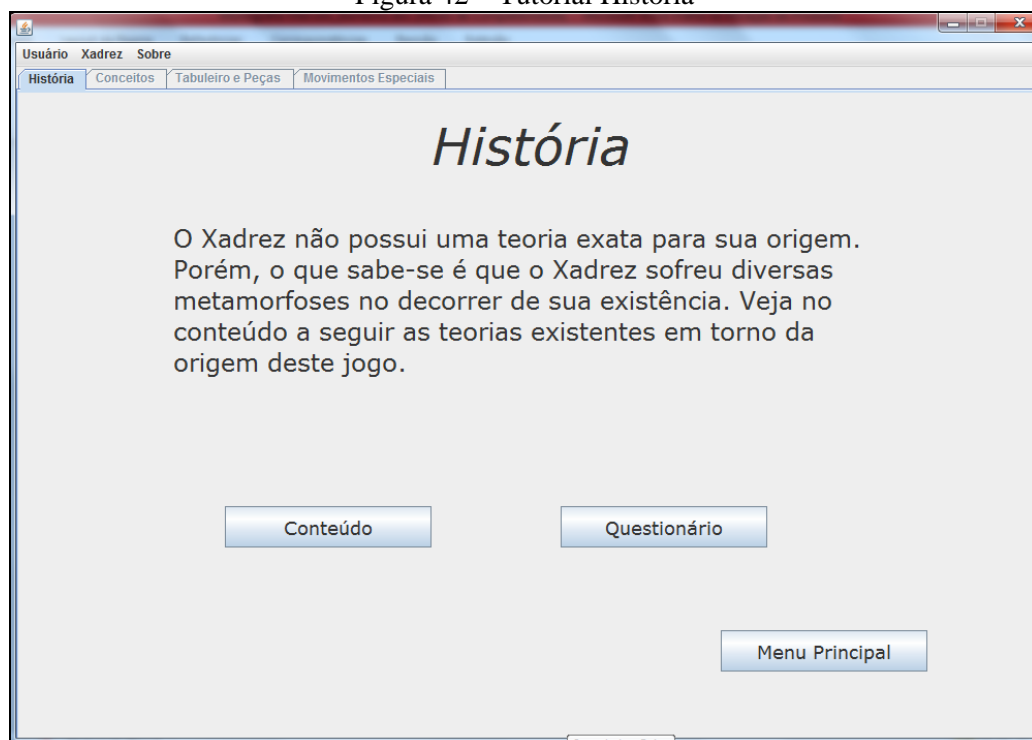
Figura 42 – Tutorial História

Usuário Xadrez Sobre

História Conceitos Tabuleiro e Peças Movimentos Especiais

História

O Xadrez não possui uma teoria exata para sua origem. Porém, o que sabe-se é que o Xadrez sofreu diversas metamorfoses no decorrer de sua existência. Veja no conteúdo a seguir as teorias existentes em torno da origem deste jogo.

Conteúdo

Questionário

Menu Principal